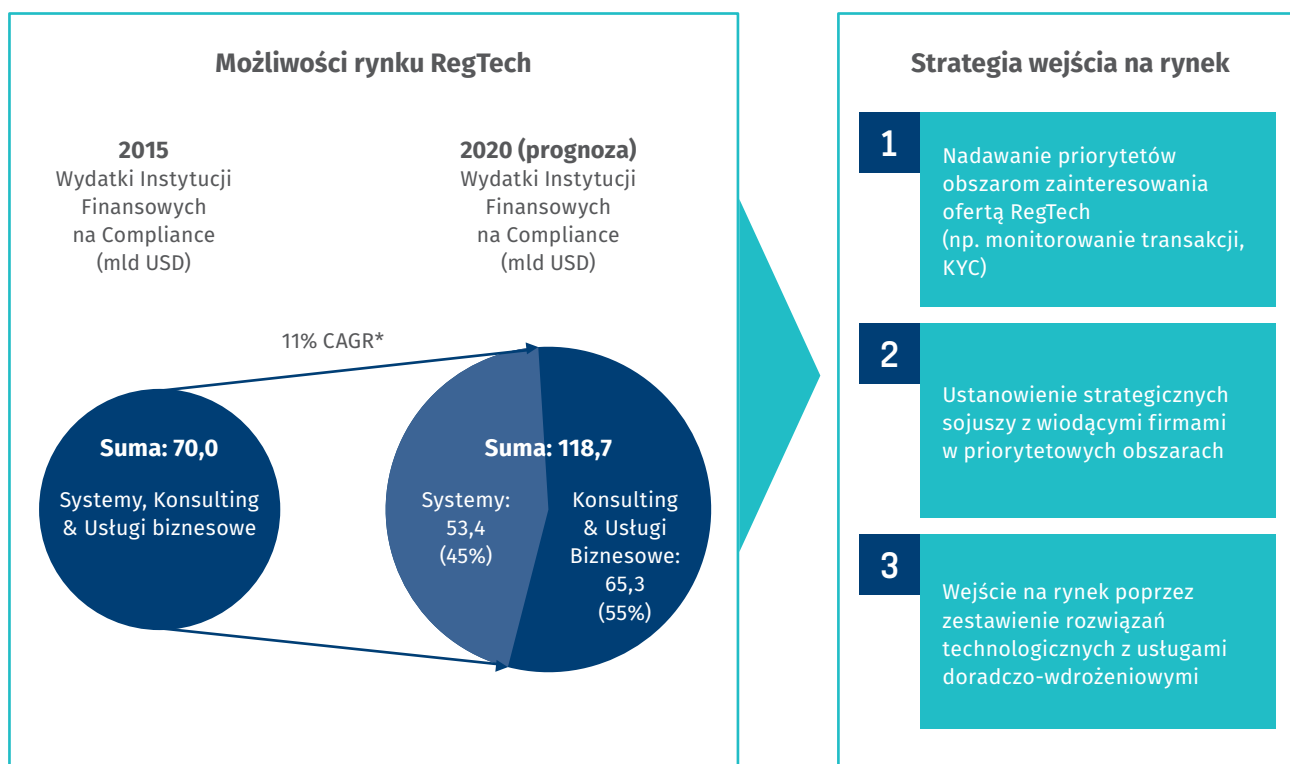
Możliwości rynku RegTech

2015
Wydatki Instytucji Finansowych na Compliance (mld USD)

2020 (prognoza)
Wydatki Instytucji Finansowych na Compliance (mld USD)

11% CAGR*

Suma: 70,0
Systemy, Konsulting & Usługi biznesowe

Suma: 118,7
Systemy: 53,4 (45%)
Konsulting & Usługi Biznesowe: 65,3 (55%)

Strategia wejścia na rynek

1
Nadawanie priorytetów obszarom zainteresowania ofertą RegTech (np. monitorowanie transakcji, KYC)

2
Ustanowienie strategicznych sojuszy z wiodącymi firmami w priorytetowych obszarach

3
Wejście na rynek poprzez zestawienie rozwiązań technologicznych z usługami doradczo-wdrożeniowymi